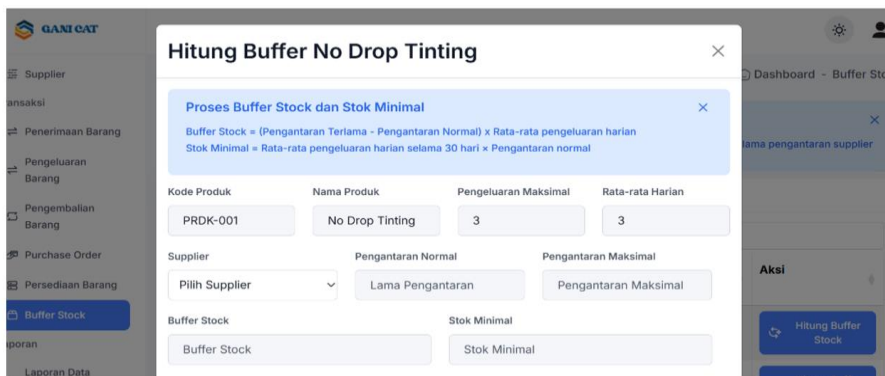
GANI CAT

Supplier
ansaksi
Penerimaan Barang
Pengeluaran Barang
Pengembalian Barang
Purchase Order
Persediaan Barang
Buffer Stock
aporan
Laporan Data

Dashboard - Buffer Sto

lama pengantaran supplier

Aksi

Hitung Buffer Stock

Hitung Buffer No Drop Tinting

Proses Buffer Stock dan Stok Minimal
Buffer Stock = (Pengantaran Terlama - Pengantaran Normal) x Rata-rata pengeluaran harian
Stok Minimal = Rata-rata pengeluaran harian selama 30 hari × Pengantaran normal

| Kode Produk | Nama Produk | Pengeluaran Maksimal | Rata-rata Harian |
|---|---|---|---|
| PRDK-001 | No Drop Tinting | 3 | 3 |

Supplier
Pilih Supplier

Pengantaran Normal
Lama Pengantaran

Pengantaran Maksimal
Pengantaran Maksimal

Buffer Stock
Buffer Stock

Stok Minimal
Stok Minimal